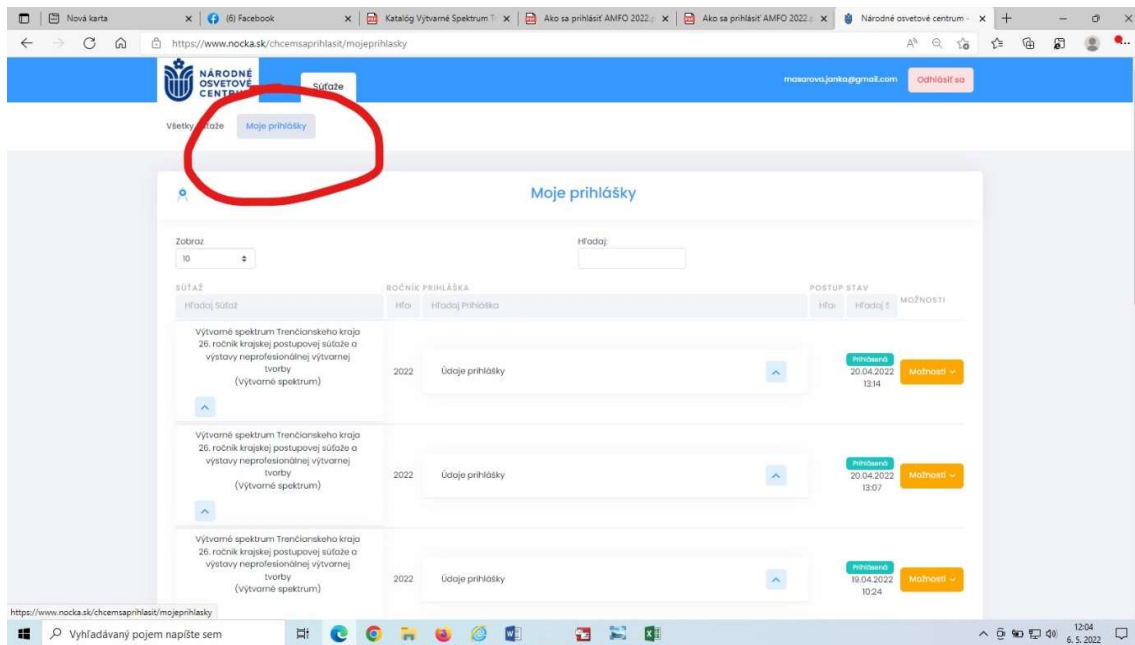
Nová karta | (6) Facebook | Katalóg Výtvarné Spektrum T | Ako sa prihlásiť AMFO 2022 | Ako sa prihlásiť AMFO 2022 | Národné osvetové centrum

https://www.nocka.sk/chcemsaprihlasit/mojeprihlasky

NÁRODNÉ OSVETOVÉ CENTRUM

Súťaže

masarova.janka@gmail.com Odhlásiť sa

Všetky súťaže Moje prihlášky

Moje prihlášky

Zobraz
10

Hľadaj:

| SÚŤAŽ | ROČNÍK | PRIHLÁŠKA | POSTUP | STAV | MOŽNOSTI |
|---|---|---|---|---|---|
| Hľadaj Súťaž | Hľad | Hľadaj Prihláška | Hľad | Hľadaj S | |
| Výtvarné spektrum Trenčianskeho kraja 26. ročník krajskej postupovej súťaže a výstavy neprofesionálnej výtvarnej tvorby (Výtvarné spektrum) | 2022 | Údaje prihlášky | | Prihlásená 20.04.2022 13:14 | Možnosti |
| Výtvarné spektrum Trenčianskeho kraja 26. ročník krajskej postupovej súťaže a výstavy neprofesionálnej výtvarnej tvorby (Výtvarné spektrum) | 2022 | Údaje prihlášky | | Prihlásená 20.04.2022 13:07 | Možnosti |
| Výtvarné spektrum Trenčianskeho kraja 26. ročník krajskej postupovej súťaže a výstavy neprofesionálnej výtvarnej tvorby (Výtvarné spektrum) | 2022 | Údaje prihlášky | | Prihlásená 19.04.2022 10:24 | Možnosti |

https://www.nocka.sk/chcemsaprihlasit/mojeprihlasky

Vyhľadávaný pojem napíšte sem

12:04
6. 5. 2022